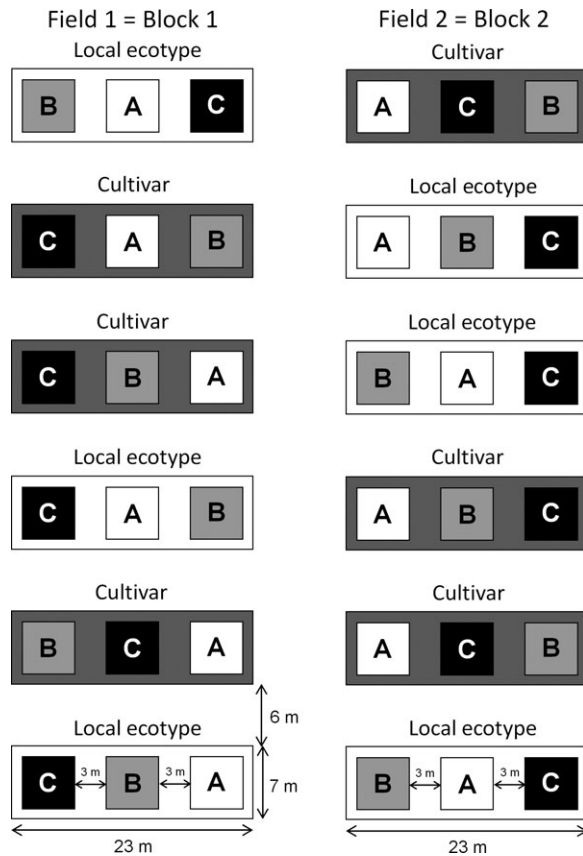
Field 1 = Block 1

Local ecotype

B A C

Cultivar

C A B

Cultivar

C B A

Local ecotype

C A B

Cultivar

B C A

6 m

Local ecotype

C 3 m B 3 m A

7 m

23 m

Field 2 = Block 2

Cultivar

A C B

Local ecotype

A B C

Local ecotype

B A C

Cultivar

A B C

Cultivar

A C B

Local ecotype

B 3 m A 3 m C

23 m